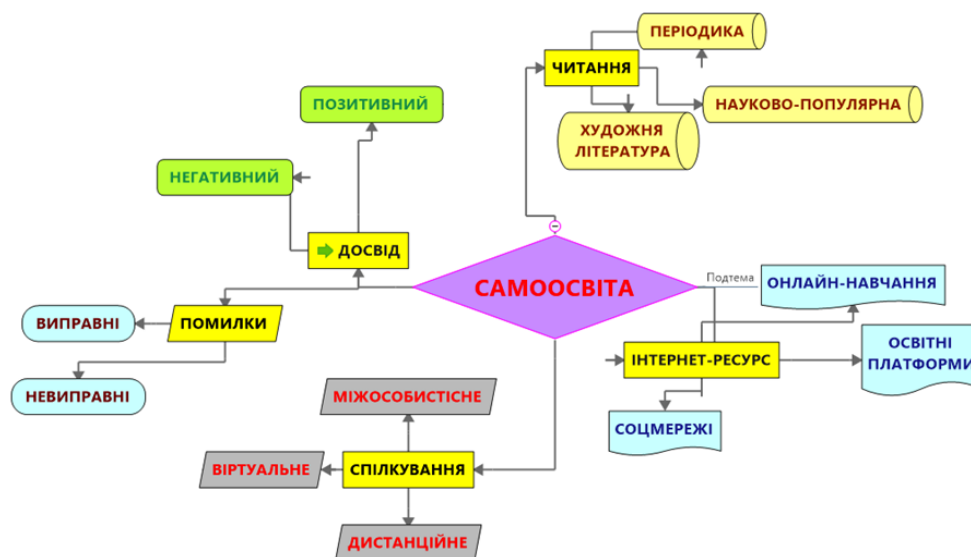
ПЕРІОДИКА

ЧИТАННЯ

НАУКОВО-ПОПУЛЯРНА

ХУДОЖНЯ ЛІТЕРАТУРА

ПОЗИТИВНИЙ

НЕГАТИВНИЙ

ДОСВІД

САМООСВІТА

Подтема

ОНЛАЙН-НАВЧАННЯ

ВИПРАВНІ

ПОМИЛКИ

НЕВИПРАВНІ

ІНТЕРНЕТ-РЕСУРС

ОСВІТНІ ПЛАТФОРМИ

СОЦМЕРЕЖІ

МІЖОСОБИСТІСНЕ

ВІРТУАЛЬНЕ

СПІЛКУВАННЯ

ДИСТАНЦІЙНЕ